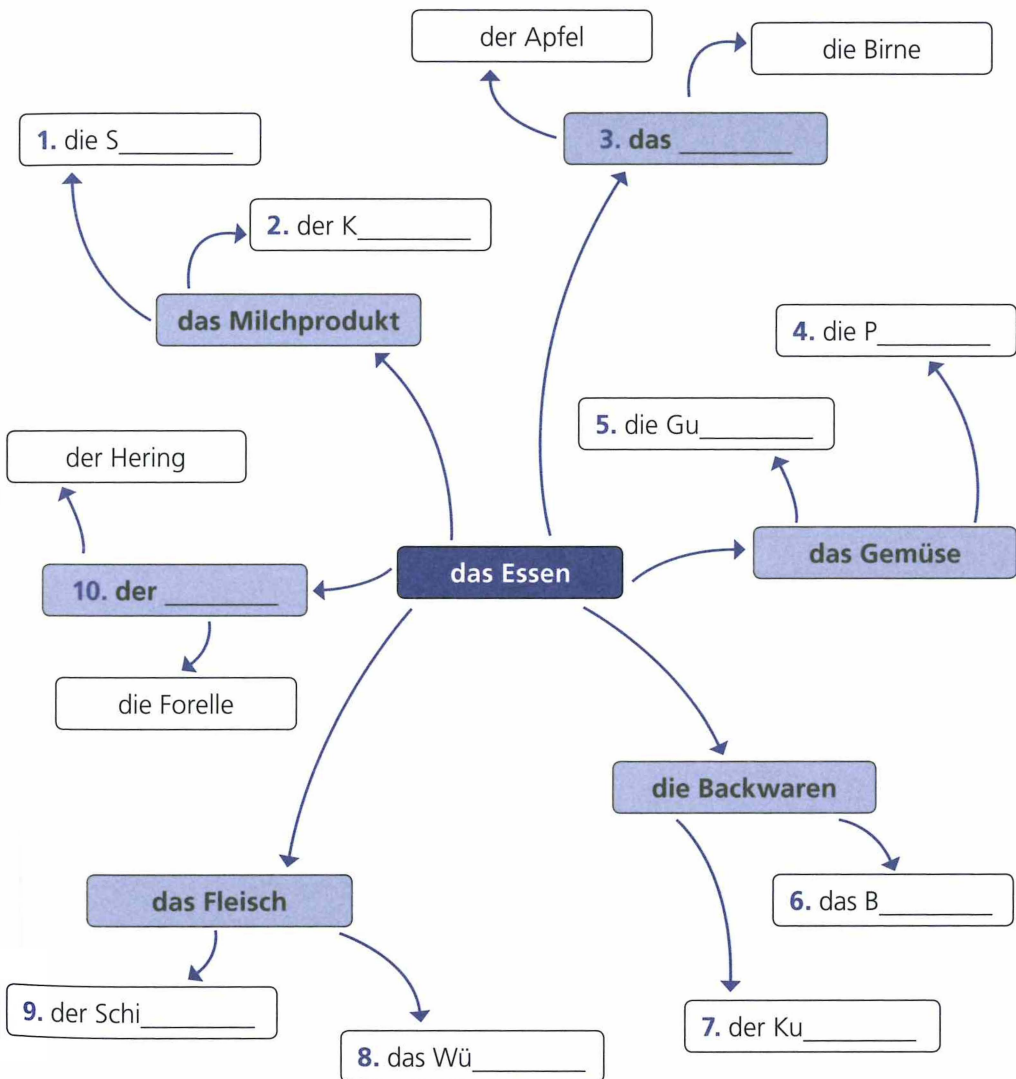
der Apfel

die Birne

1. die S________

3. das ________

2. der K________

das Milchprodukt

4. die P________

5. die Gu________

der Hering

das Essen

das Gemüse

10. der ________

die Forelle

die Backwaren

das Fleisch

6. das B________

9. der Schi________

7. der Ku________

8. das Wü________